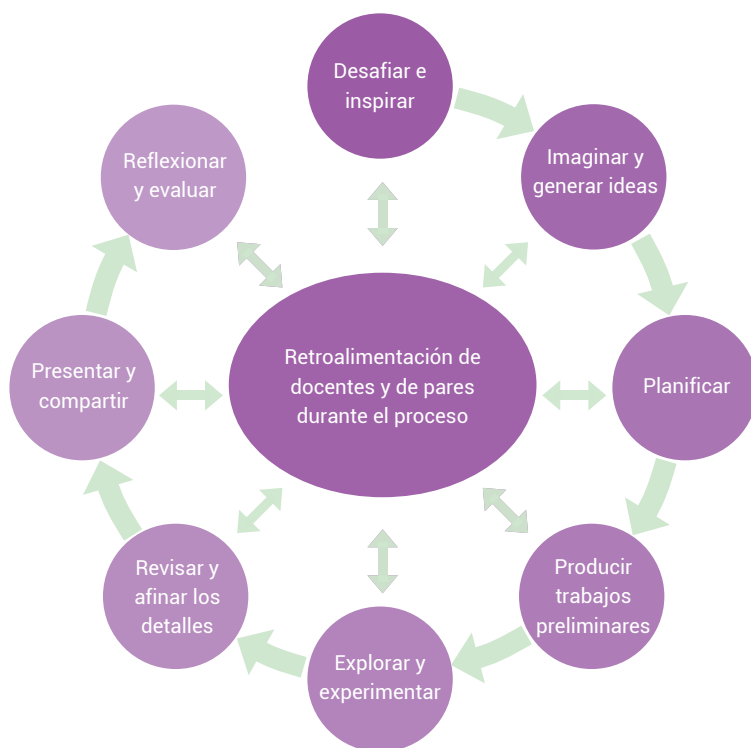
Desafiar e inspirar

Imaginar y generar ideas

Planificar

Producir trabajos preliminares

Explorar y experimentar

Revisar y afinar los detalles

Presentar y compartir

Reflexionar y evaluar

Retroalimentación de docentes y de pares durante el proceso